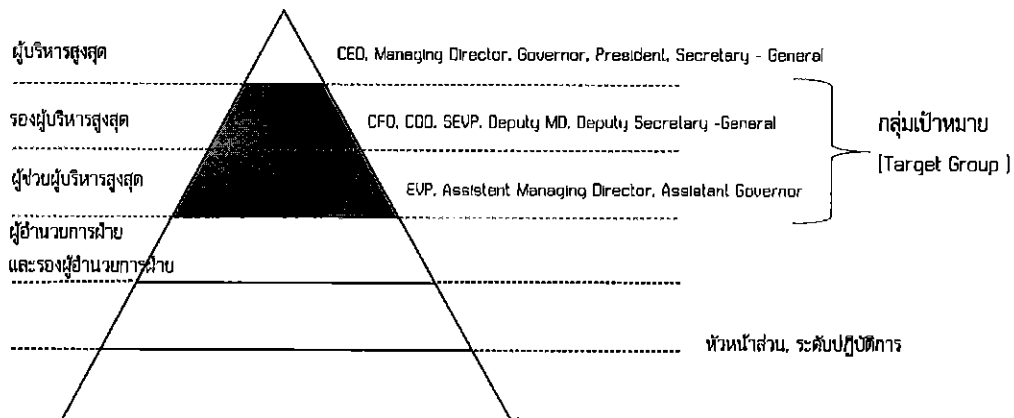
ผู้บริหารสูงสุด

CEO, Managing Director, Governor, President, Secretary - General

รองผู้บริหารสูงสุด

CFO, COO, SEVP, Deputy MD, Deputy Secretary -General

กลุ่มเป้าหมาย
[Target Group ]

ผู้ช่วยผู้บริหารสูงสุด

EVP, Assistent Managing Director, Assistant Governor

ผู้อำนวยการฝ่าย
และรองผู้อำนวยการฝ่าย

หัวหน้าส่วน, ระดับปฏิบัติการ